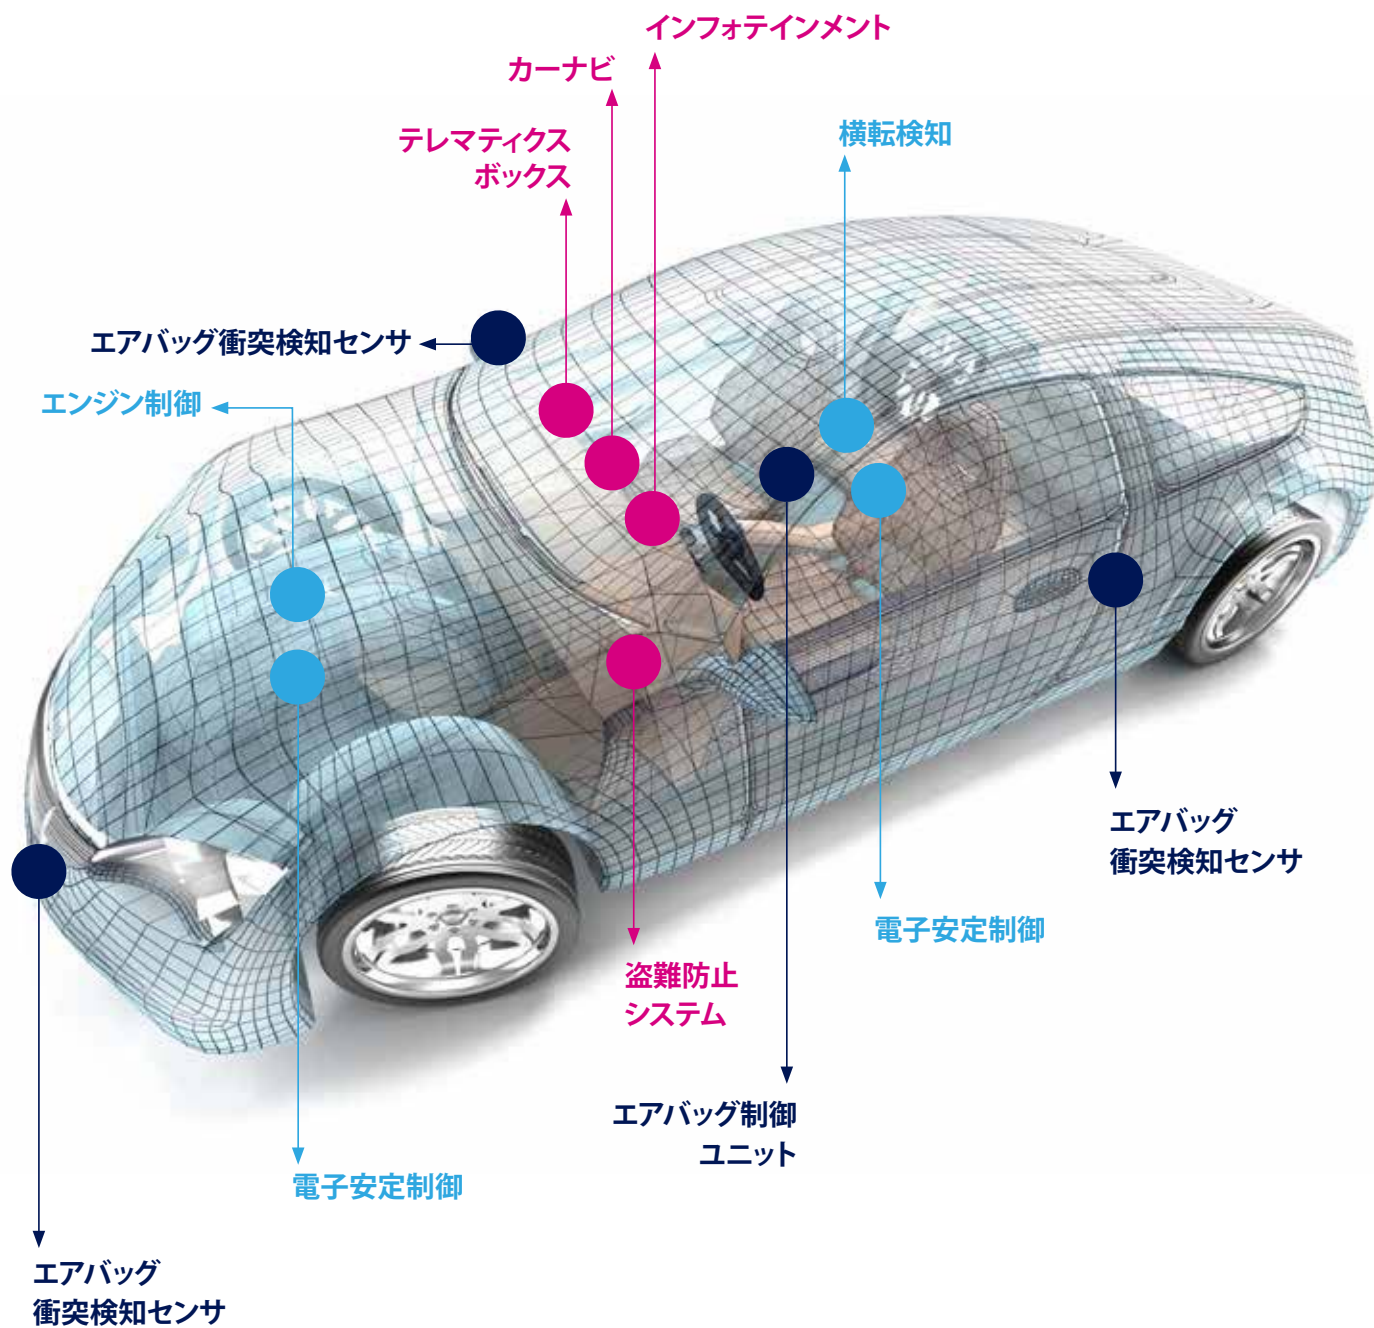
インフォテインメント

カーナビ

テレマティクス
ボックス

横転検知

エアバッグ衝突検知センサ

エンジン制御

エアバッグ
衝突検知センサ

電子安定制御

盗難防止
システム

エアバッグ制御
ユニット

電子安定制御

エアバッグ
衝突検知センサ